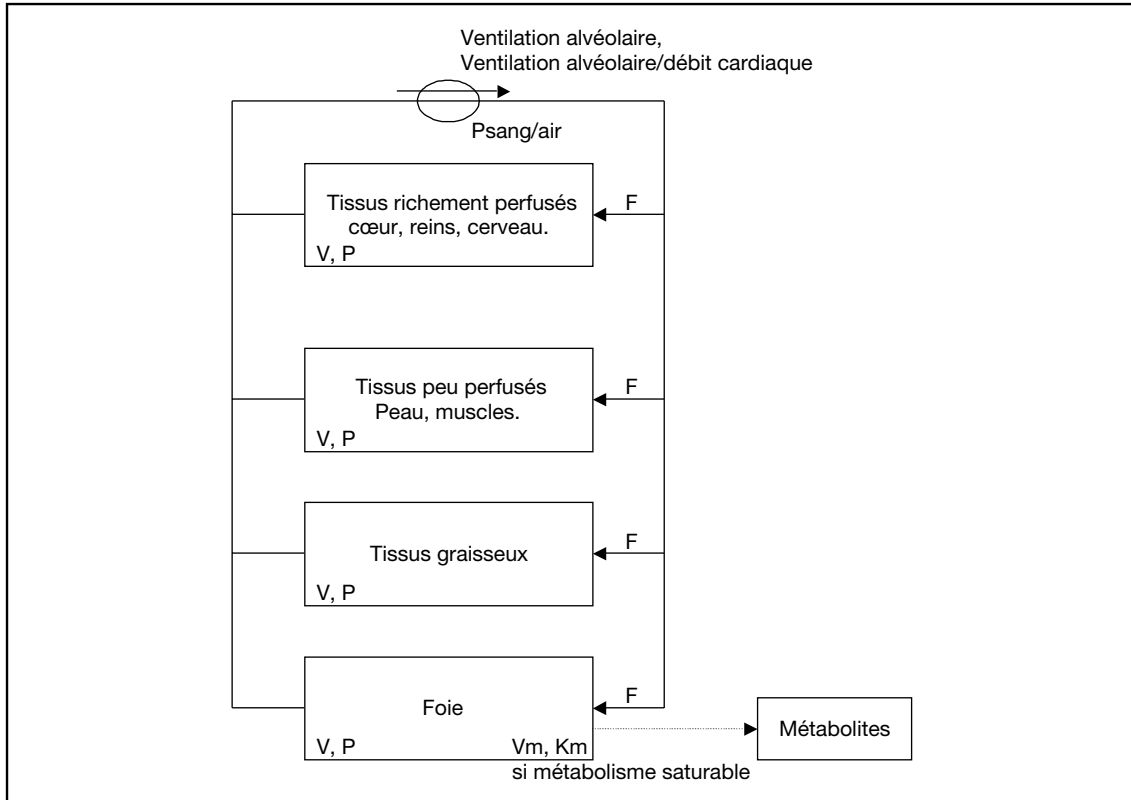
Ventilation alvéolaire,
Ventilation alvéolaire/débit cardiaque

Psang/air

Tissus richement perfusés
cœur, reins, cerveau.
V, P

F

Tissus peu perfusés
Peau, muscles.
V, P

F

Tissus graisseux
V, P

F

Foie
V, P
Vm, Km
si métabolisme saturable

F

Métabolites